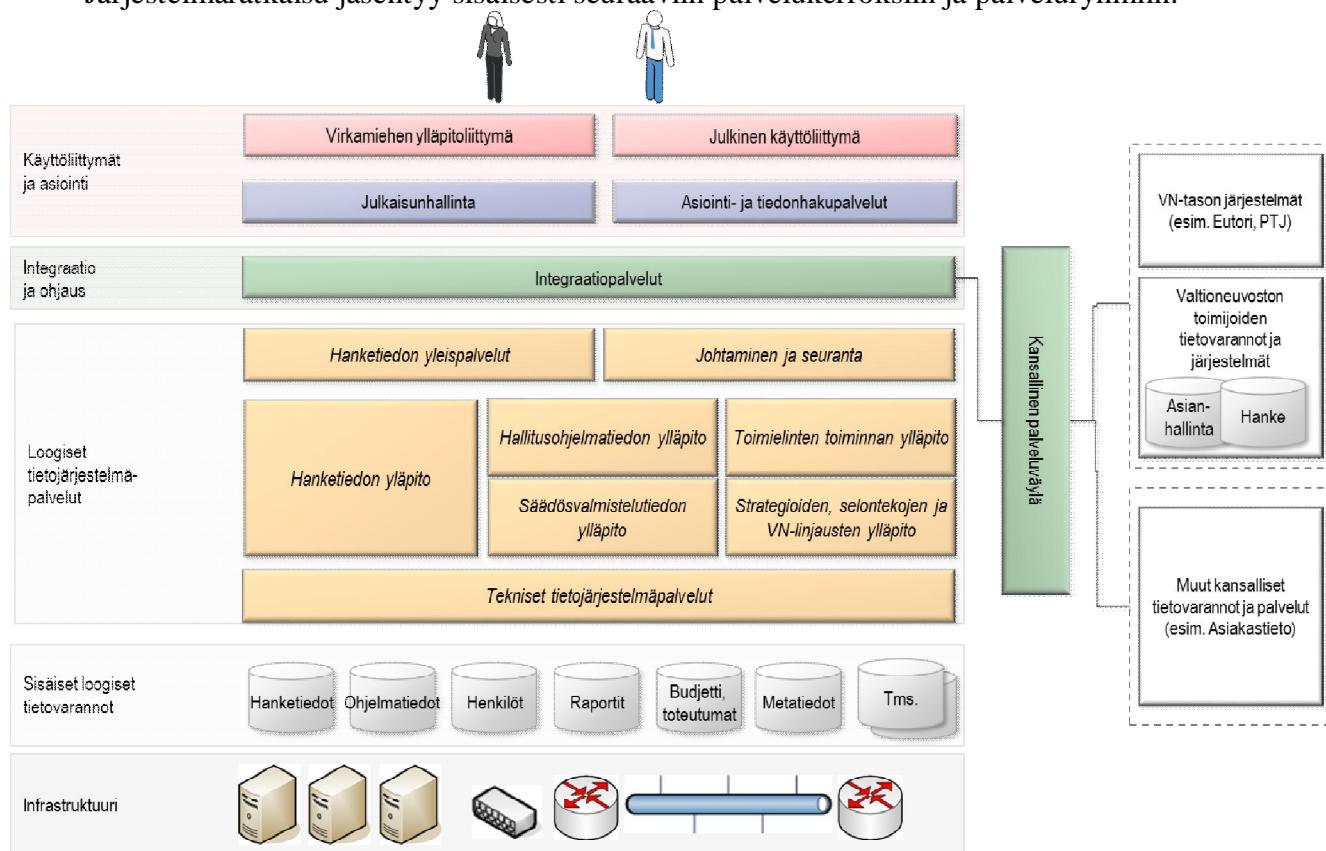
Järjestelmäratkaisu jäsentyy sisäisesti seuraaviin palvelukerroksiin ja palveluryhmiin.

Käyttöliittymät ja asiointi

Virkamiehen ylläpitoliittymä

Julkinen käyttöliittymä

Julkaisunhallinta

Asiointi- ja tiedonhakupalvelut

Integraatio ja ohjaus

Integraatiopalvelut

Loogiset tietojärjestelmäpalvelut

Hanketiedon yleispalvelut

Johtaminen ja seuranta

Hanketiedon yläpito

Hallitusohjelmatiedon ylläpito

Toimielinten toiminnan ylläpito

Säädösvalmistelutiedon ylläpito

Strategioiden, selontekojen ja VN-linjausten ylläpito

Tekniset tietojärjestelmäpalvelut

Sisäiset loogiset tietovarannot

Hanketiedot

Ohjelmatiedot

Henkilöt

Raportit

Budjetti, toteutumat

Metatiedot

Tms.

Infrastruktuuri

Kansallinen palveluväylä

VN-tason järjestelmät (esim. Eutori, PTJ)

Valtioneuvoston toimijoiden tietovarannot ja järjestelmät

Asian-hallinta

Hanke

Muut kansalliset tietovarannot ja palvelut (esim. Asiakastieto)